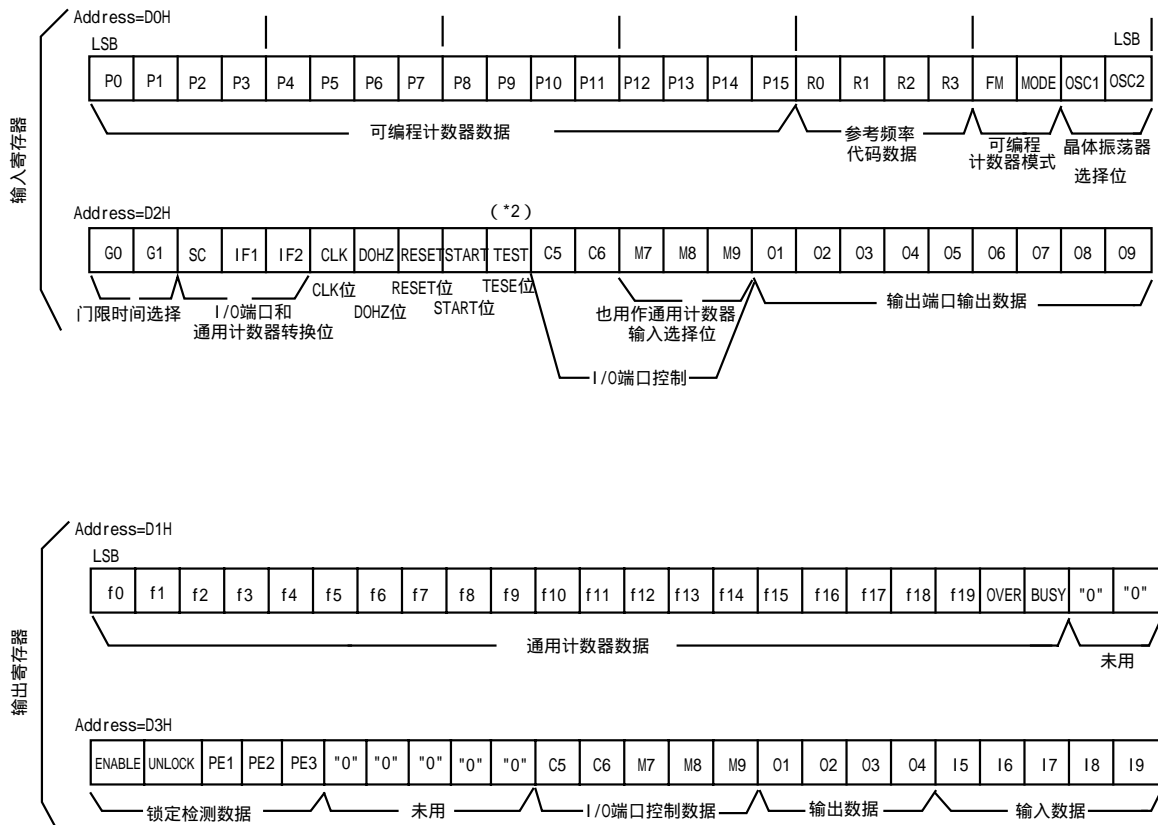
输入寄存器

Address=D0H

LSB

LSB

| P0 | P1 | P2 | P3 | P4 | P5 | P6 | P7 | P8 | P9 | P10 | P11 | P12 | P13 | P14 | P15 | R0 | R1 | R2 | R3 | FM | MODE | OSC1 | OSC2 |
|---|---|---|---|---|---|---|---|---|---|---|---|---|---|---|---|---|---|---|---|---|---|---|---|

可编程计数器数据

参考频率代码数据

可编程计数器模式

晶体振荡器选择位

Address=D2H

(*2)

| G0 | G1 | SC | IF1 | IF2 | CLK | DOHZ | RESET | START | TEST | C5 | C6 | M7 | M8 | M9 | O1 | O2 | O3 | O4 | O5 | O6 | O7 | O8 | O9 |
|---|---|---|---|---|---|---|---|---|---|---|---|---|---|---|---|---|---|---|---|---|---|---|---|

门限时间选择

I/O端口和通用计数器转换位

CLK位

DOHZ位

RESET位

START位

TESE位

也用作通用计数器输入选择位

输出端口输出数据

I/O端口控制

输出寄存器

Address=D1H

LSB

| f0 | f1 | f2 | f3 | f4 | f5 | f6 | f7 | f8 | f9 | f10 | f11 | f12 | f13 | f14 | f15 | f16 | f17 | f18 | f19 | OVER | BUSY | "0" | "0" |
|---|---|---|---|---|---|---|---|---|---|---|---|---|---|---|---|---|---|---|---|---|---|---|---|

通用计数器数据

未用

Address=D3H

| ENABLE | UNLOCK | PE1 | PE2 | PE3 | "0" | "0" | "0" | "0" | "0" | C5 | C6 | M7 | M8 | M9 | O1 | O2 | O3 | O4 | I5 | I6 | I7 | I8 | I9 |
|---|---|---|---|---|---|---|---|---|---|---|---|---|---|---|---|---|---|---|---|---|---|---|---|

锁定检测数据

未用

I/O端口控制数据

输出数据

输入数据